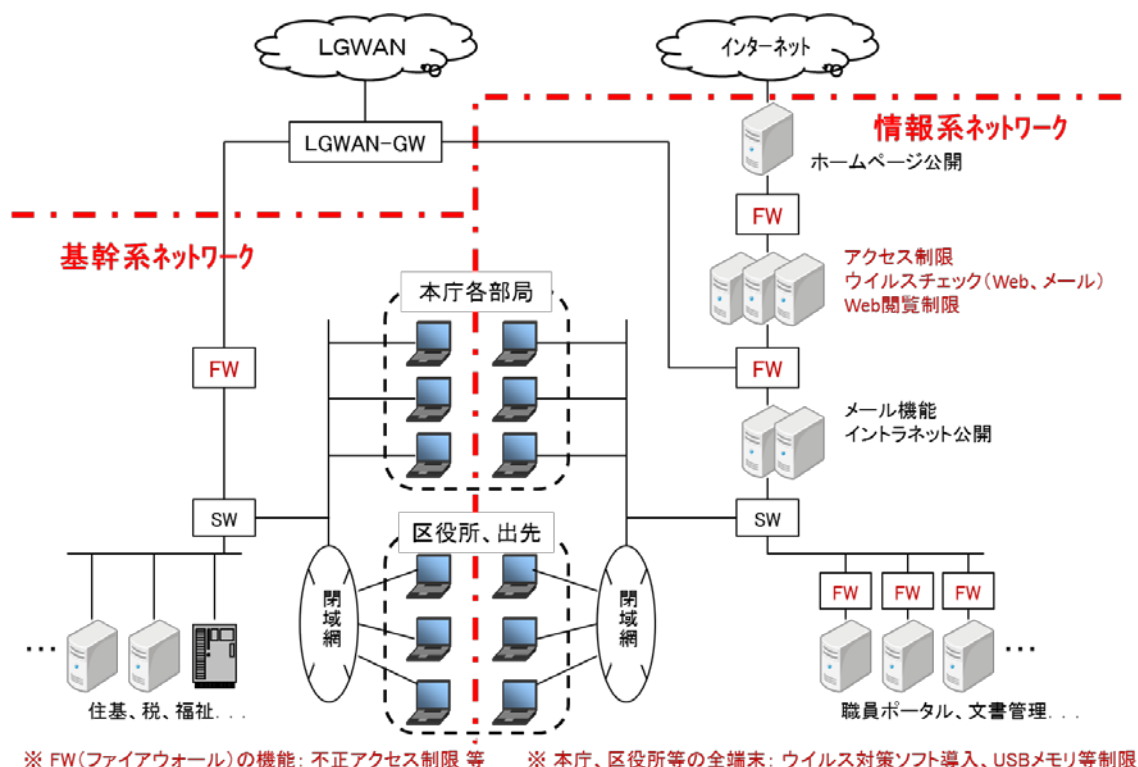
LGWAN

インターネット

LGWAN-GW

情報系ネットワーク

ホームページ公開

FW

基幹系ネットワーク

アクセス制限
ウイルスチェック（Web、メール）
Web閲覧制限

本庁各部局

FW

FW

メール機能
イントラネット公開

SW

区役所、出先

SW

閉域網

閉域網

FW FW FW

…

…

住基、税、福祉．．．

職員ポータル、文書管理．．．

※ FW（ファイアウォール）の機能：不正アクセス制限 等

※ 本庁、区役所等の全端末：ウイルス対策ソフト導入、USBメモリ等制限